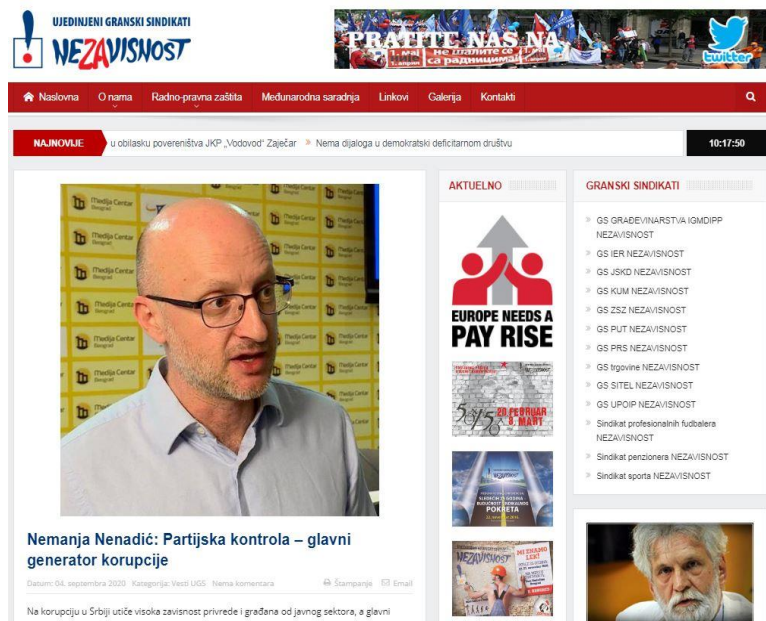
UJEDINJENI GRANSKI SINDIKATI
NEZAVISNOST

PRATITE NAS NA
1. maj
Ne štedite se
sa radnicima!
twitter

Naslovna
O nama
Radno-pravna zaštita
Međunarodna saradnja
Linkovi
Galerija
Kontakti

NAJNOVIJE
u obilasku povereništva JKP „Vodovod" Zaječar » Nema dijaloga u demokratski deficitarnom društvu
10:17:50

Medija Centar Beograd

Nemanja Nenadić: Partijska kontrola – glavni generator korupcije

Datum: 04. septembra 2020 Kategorija: Vesti UGS Nema komentara
Štampanje
Email

Na korupciju u Srbiji utiče visoka zavisnost privrede i građana od javnog sektora, a glavni

AKTUELNO

EUROPE NEEDS A PAY RISE

20. FEBRUAR
8. MART

POKRETA

NEZAVISNOST

GRANSKI SINDIKATI
GS GRAĐEVINARSTVA IGMDIPP NEZAVISNOST
GS IER NEZAVISNOST
GS JSKD NEZAVISNOST
GS KUM NEZAVISNOST
GS ZSZ NEZAVISNOST
GS PUT NEZAVISNOST
GS PRS NEZAVISNOST
GS trgovine NEZAVISNOST
GS SITEL NEZAVISNOST
GS UPOIP NEZAVISNOST
Sindikat profesionalnih fudbalera NEZAVISNOST
Sindikat penzionera NEZAVISNOST
Sindikat sporta NEZAVISNOST